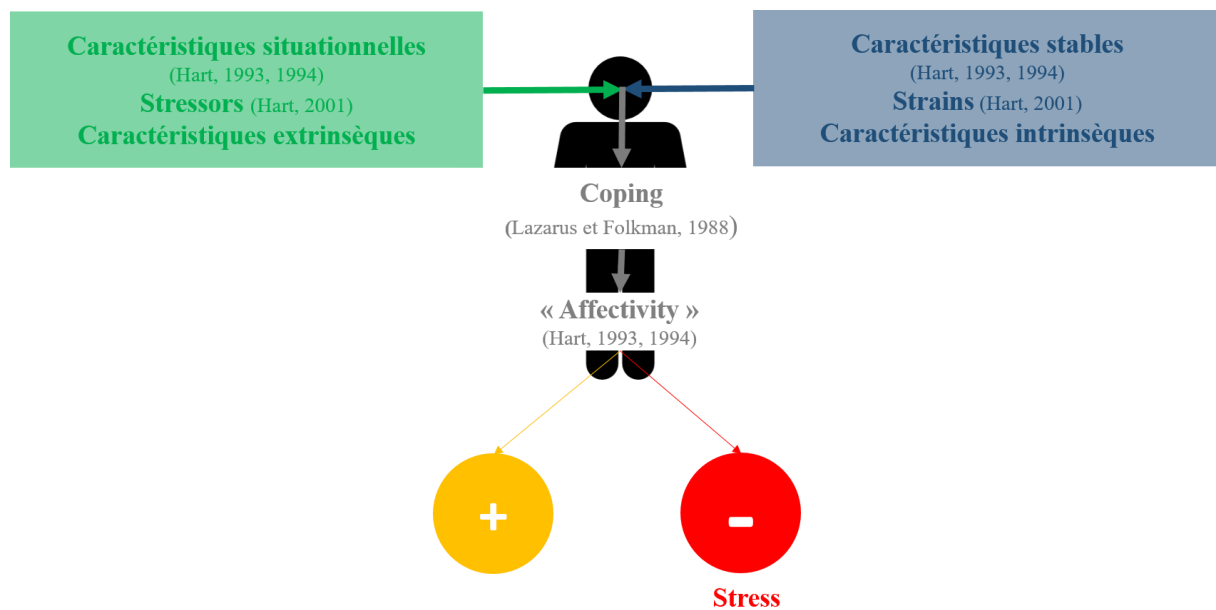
Caractéristiques situationnelles
(Hart, 1993, 1994)
Stressors (Hart, 2001)
Caractéristiques extrinsèques

Caractéristiques stables
(Hart, 1993, 1994)
Strains (Hart, 2001)
Caractéristiques intrinsèques

Coping
(Lazarus et Folkman, 1988)

« Affectivity »
(Hart, 1993, 1994)

+

-

Stress